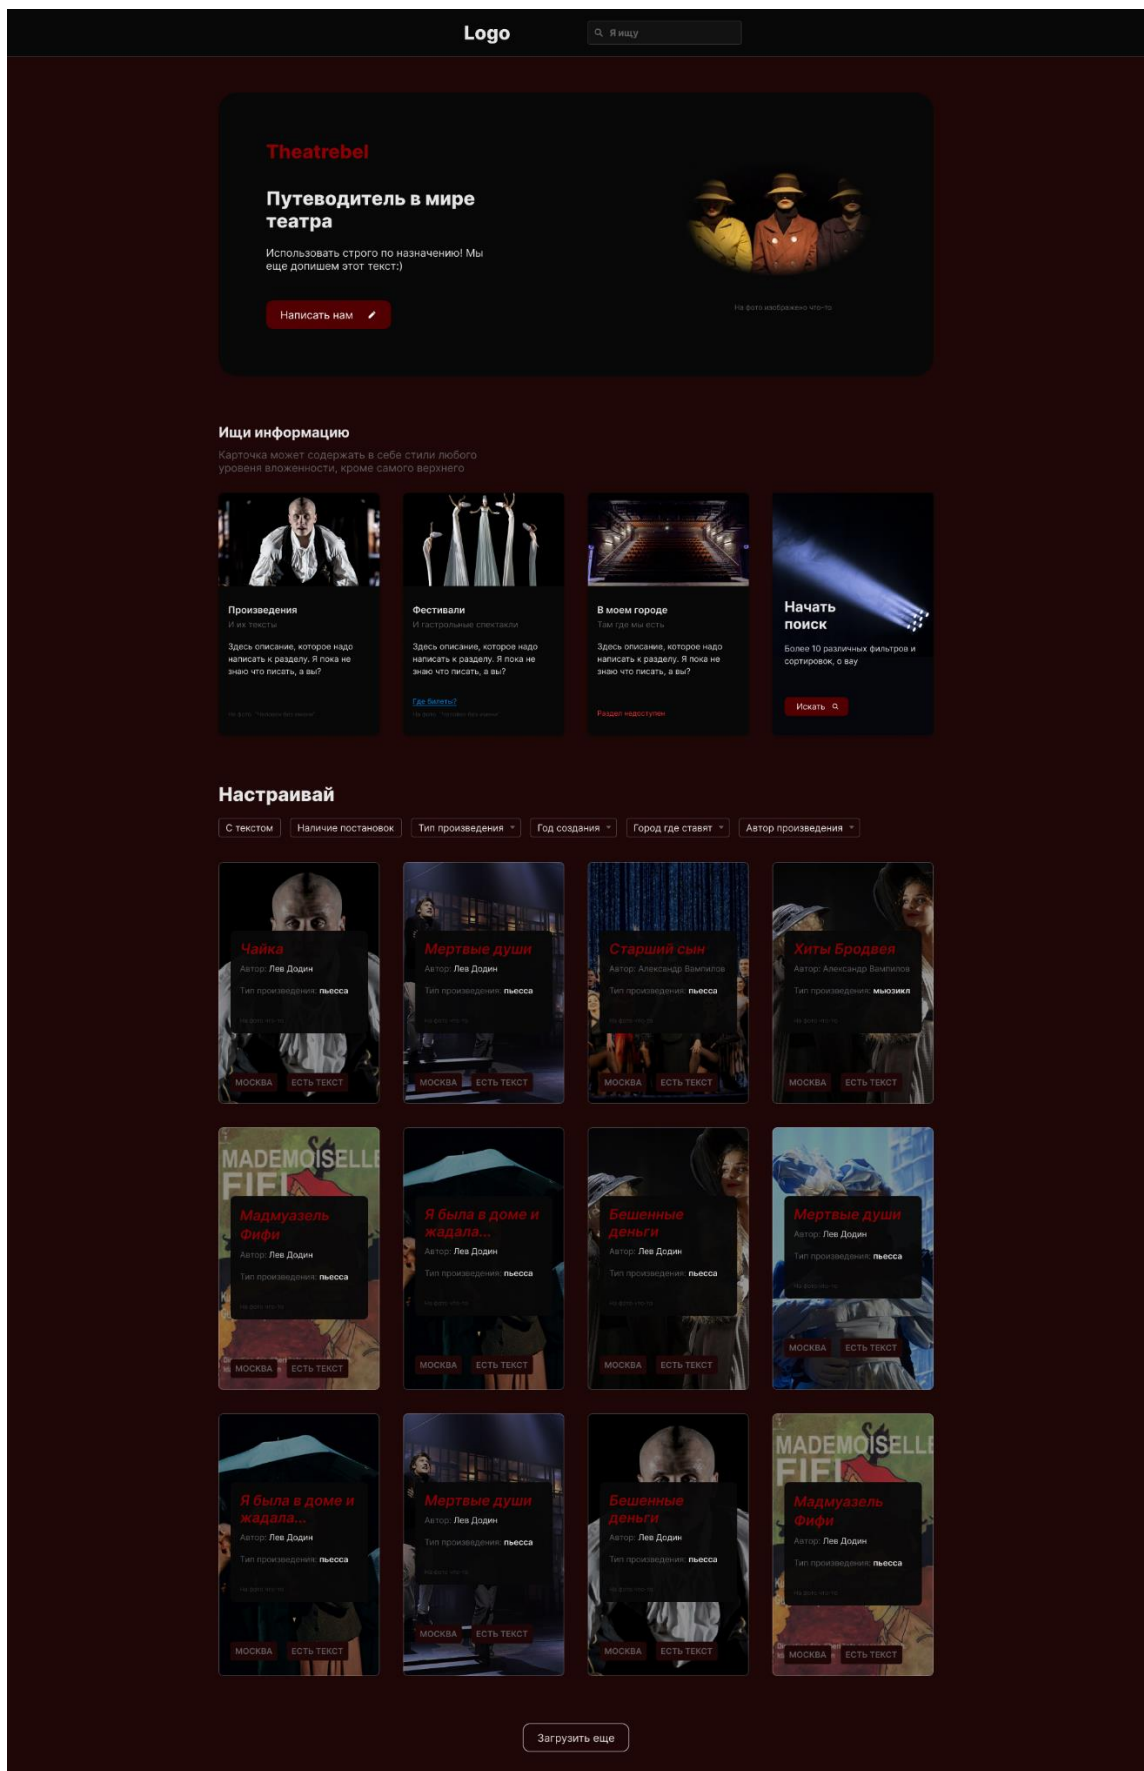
Logo

Я ищу

Theatrebel

Путеводитель в мире театра

Использовать строго по назначению! Мы еще допишем этот текст:)

Написать нам

На фото изображено что-то

Ищи информацию

Карточка может содержать в себе стили любого уровня вложенности, кроме самого верхнего

Произведения
И их тексты
Здесь описание, которое надо написать к разделу. Я пока не знаю что писать, а вы?
На фото: "Человек без имени"

Фестивали
И гастрольные спектакли
Здесь описание, которое надо написать к разделу. Я пока не знаю что писать, а вы?
Где билеты?
На фото: "Человек без имени"

В моем городе
Там где мы есть
Здесь описание, которое надо написать к разделу. Я пока не знаю что писать, а вы?
Раздел недоступен

Начать поиск
Более 10 различных фильтров и сортировок, о вау
Искать

Настраивай

С текстом | Наличие постановок | Тип произведения | Год создания | Город где ставят | Автор произведения

Чайка
Автор: Лев Додин
Тип произведения: пьесса
На фото что-то
МОСКВА ЕСТЬ ТЕКСТ

Мертвые души
Автор: Лев Додин
Тип произведения: пьесса
На фото что-то
МОСКВА ЕСТЬ ТЕКСТ

Старший сын
Автор: Александр Вампилов
Тип произведения: пьесса
На фото что-то
МОСКВА ЕСТЬ ТЕКСТ

Хиты Бродвея
Автор: Александр Вампилов
Тип произведения: мьюзикл
На фото что-то
МОСКВА ЕСТЬ ТЕКСТ

MADEMOISELLE FIFI
Мадмуазель Фифи
Автор: Лев Додин
Тип произведения: пьесса
На фото что-то
МОСКВА ЕСТЬ ТЕКСТ

Я была в доме и жадала...
Автор: Лев Додин
Тип произведения: пьесса
На фото что-то
МОСКВА ЕСТЬ ТЕКСТ

Бешенные деньги
Автор: Лев Додин
Тип произведения: пьесса
На фото что-то
МОСКВА ЕСТЬ ТЕКСТ

Мертвые души
Автор: Лев Додин
Тип произведения: пьесса
На фото что-то
МОСКВА ЕСТЬ ТЕКСТ

Я была в доме и жадала...
Автор: Лев Додин
Тип произведения: пьесса
На фото что-то
МОСКВА ЕСТЬ ТЕКСТ

Мертвые души
Автор: Лев Додин
Тип произведения: пьесса
На фото что-то
МОСКВА ЕСТЬ ТЕКСТ

Бешенные деньги
Автор: Лев Додин
Тип произведения: пьесса
На фото что-то
МОСКВА ЕСТЬ ТЕКСТ

MADEMOISELLE FIFI
Мадмуазель Фифи
Автор: Лев Додин
Тип произведения: пьесса
На фото что-то
МОСКВА ЕСТЬ ТЕКСТ

Загрузить еще